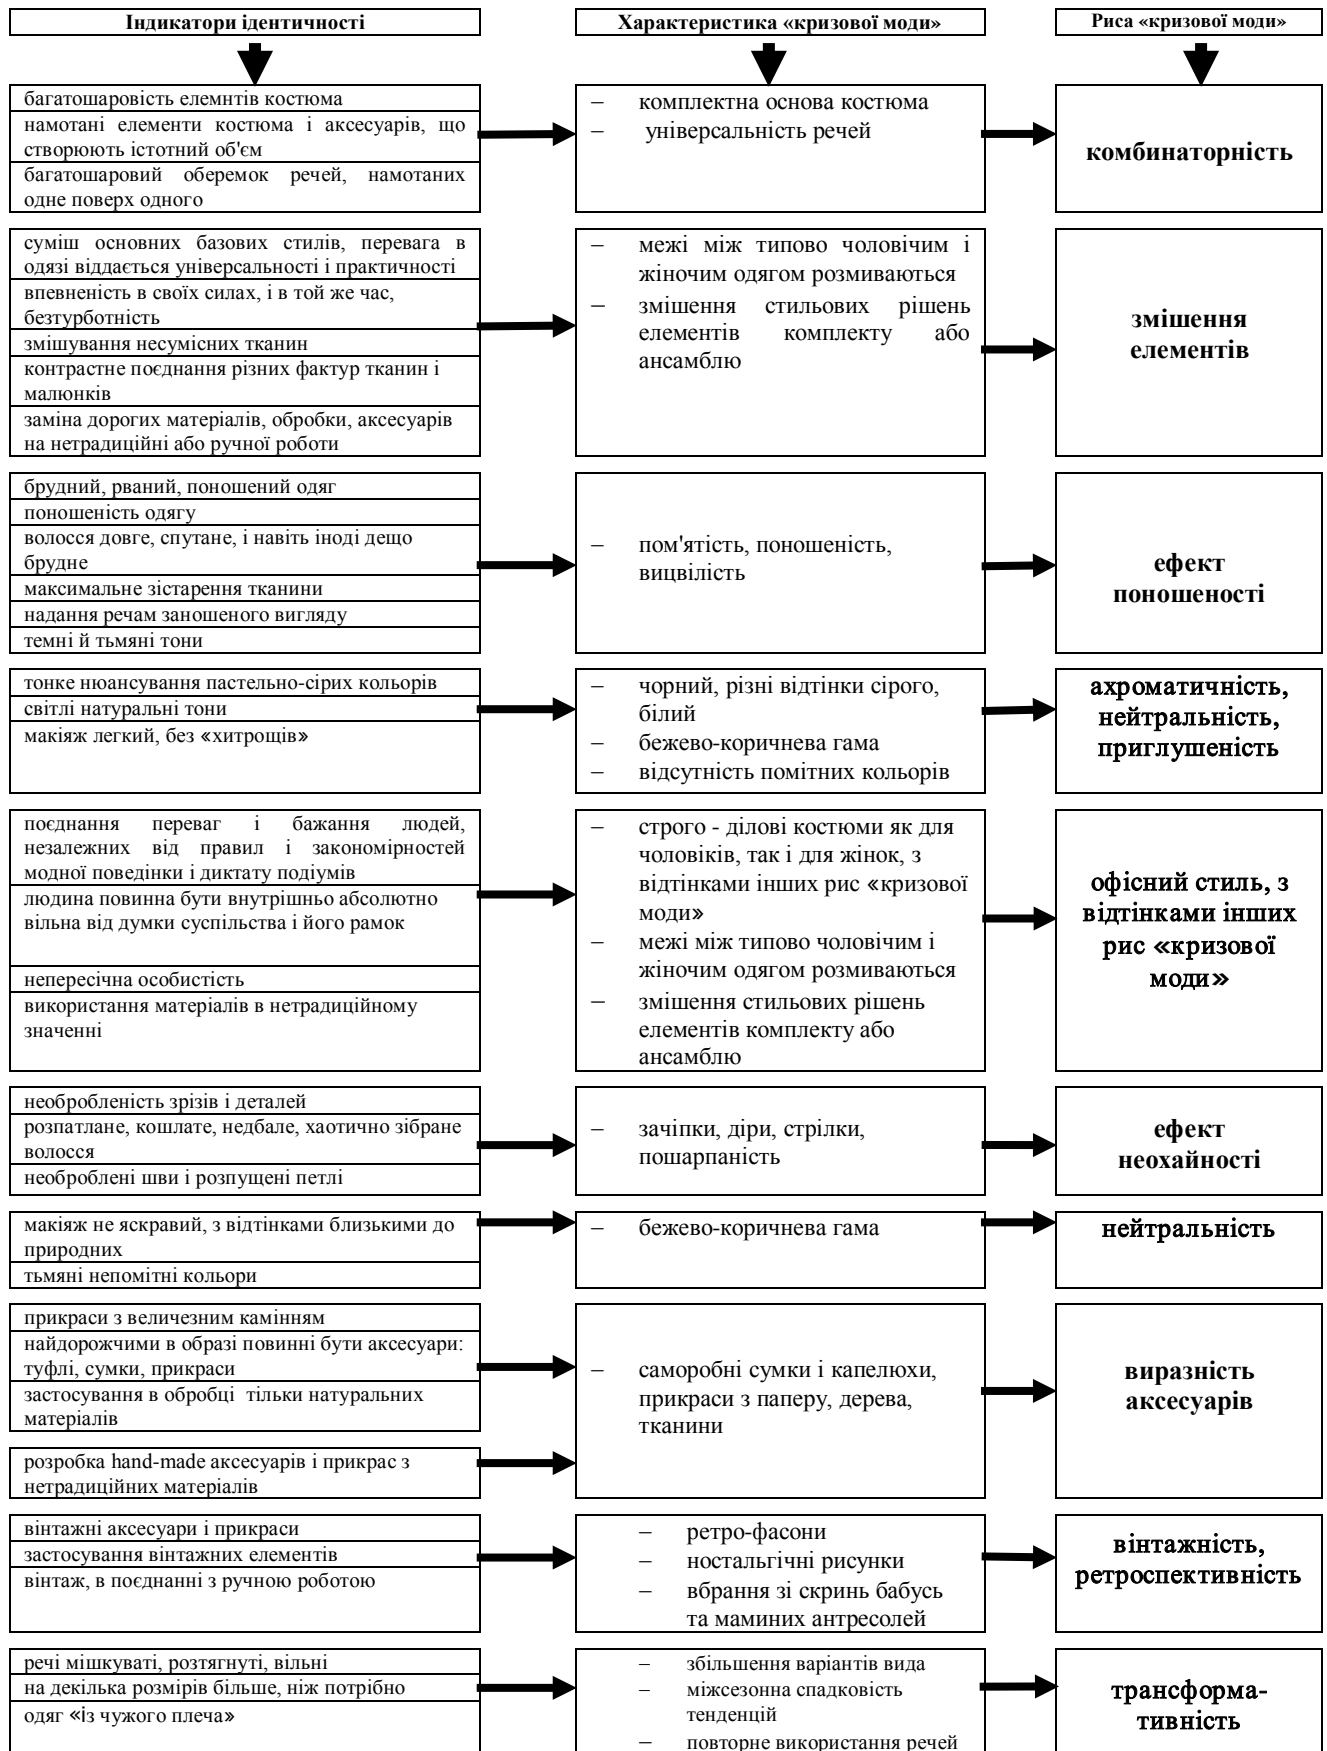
Індикатори ідентичності

Характеристика «кризової моди»

Риса «кризової моди»

багатошаровість елемнтів костюма
намотані елементи костюма і аксесуарів, що створюють істотний об'єм
багатошаровий оберемок речей, намотаних одне поверх одного

– комплектна основа костюма
– універсальність речей

комбинаторність

суміш основних базових стилів, перевага в одязі віддається універсальності і практичності
впевненість в своїх силах, і в той же час, безтурботність
змішування несумісних тканин
контрастне поєднання різних фактур тканин і малюнків
заміна дорогих матеріалів, обробки, аксесуарів на нетрадиційні або ручної роботи

– межі між типово чоловічим і жіночим одягом розмиваються
– змішення стильових рішень елементів комплекту або ансамблю

змішення елементів

брудний, рваний, поношений одяг
поношеність одягу
волосся довге, спутане, і навіть іноді дещо брудне
максимальне зістарення тканини
надання речам заношеного вигляду
темні й тьмяні тони

– пом'ятість, поношеність, вицвілість

ефект поношеності

тонке нюансування пастельно-сірих кольорів
світлі натуральні тони
макіяж легкий, без «хитрощів»

– чорний, різні відтінки сірого, білий
– бежево-коричнева гама
– відсутність помітних кольорів

ахроматичність, нейтральність, приглушеність

поєднання переваг і бажання людей, незалежних від правил і закономірностей модної поведінки і диктату подіумів
людина повинна бути внутрішньо абсолютно вільна від думки суспільства і його рамок
непересічна особистість
використання матеріалів в нетрадиційному значенні

– строго - ділові костюми як для чоловіків, так і для жінок, з відтінками інших рис «кризової моди»
– межі між типово чоловічим і жіночим одягом розмиваються
– змішення стильових рішень елементів комплекту або ансамблю

офісний стиль, з відтінками інших рис «кризової моди»

необробленість зрізів і деталей
розпатлане, кошлате, недбале, хаотично зібране волосся
необроблені шви і розпущені петлі

– зачіпки, діри, стрілки, пошарпаність

ефект неохайності

макіяж не яскравий, з відтінками близькими до природних
тьмяні непомітні кольори

– бежево-коричнева гама

нейтральність

прикраси з величезним камінням
найдорожчими в образі повинні бути аксесуари: туфлі, сумки, прикраси
застосування в обробці тільки натуральних матеріалів

розробка hand-made аксесуарів і прикрас з нетрадиційних матеріалів

– саморобні сумки і капелюхи, прикраси з паперу, дерева, тканини

виразність аксесуарів

вінтажні аксесуари і прикраси
застосування вінтажних елементів
вінтаж, в поєднанні з ручною роботою

– ретро-фасони
– ностальгічні рисунки
– вбрання зі скринь бабусь та маминих антресолей

вінтажність, ретроспективність

речі мішкуваті, розтягнуті, вільні
на декілька розмірів більше, ніж потрібно
одяг «із чужого плеча»

– збільшення варіантів вида
– міжсезонна спадковість тенденцій
– повторне використання речей

трансформативність